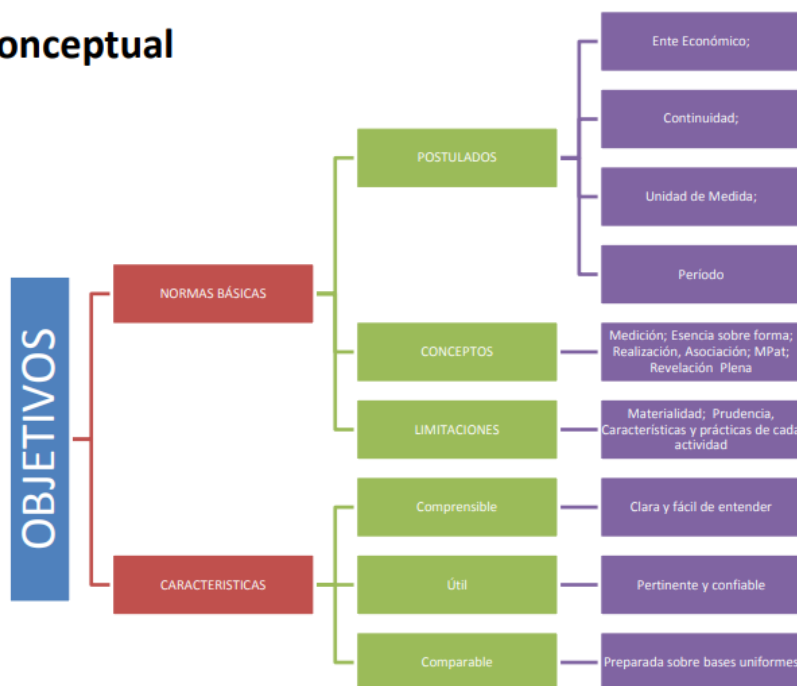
onceptual

OBJETIVOS

NORMAS BÁSICAS

POSTULADOS

Ente Económico;

Continuidad;

Unidad de Medida;

Período

CONCEPTOS

Medición; Esencia sobre forma; Realización, Asociación; MPat; Revelación Plena

LIMITACIONES

Materialidad; Prudencia, Características y prácticas de cada actividad

CARACTERISTICAS

Comprensible

Clara y fácil de entender

Útil

Pertinente y confiable

Comparable

Preparada sobre bases uniformes